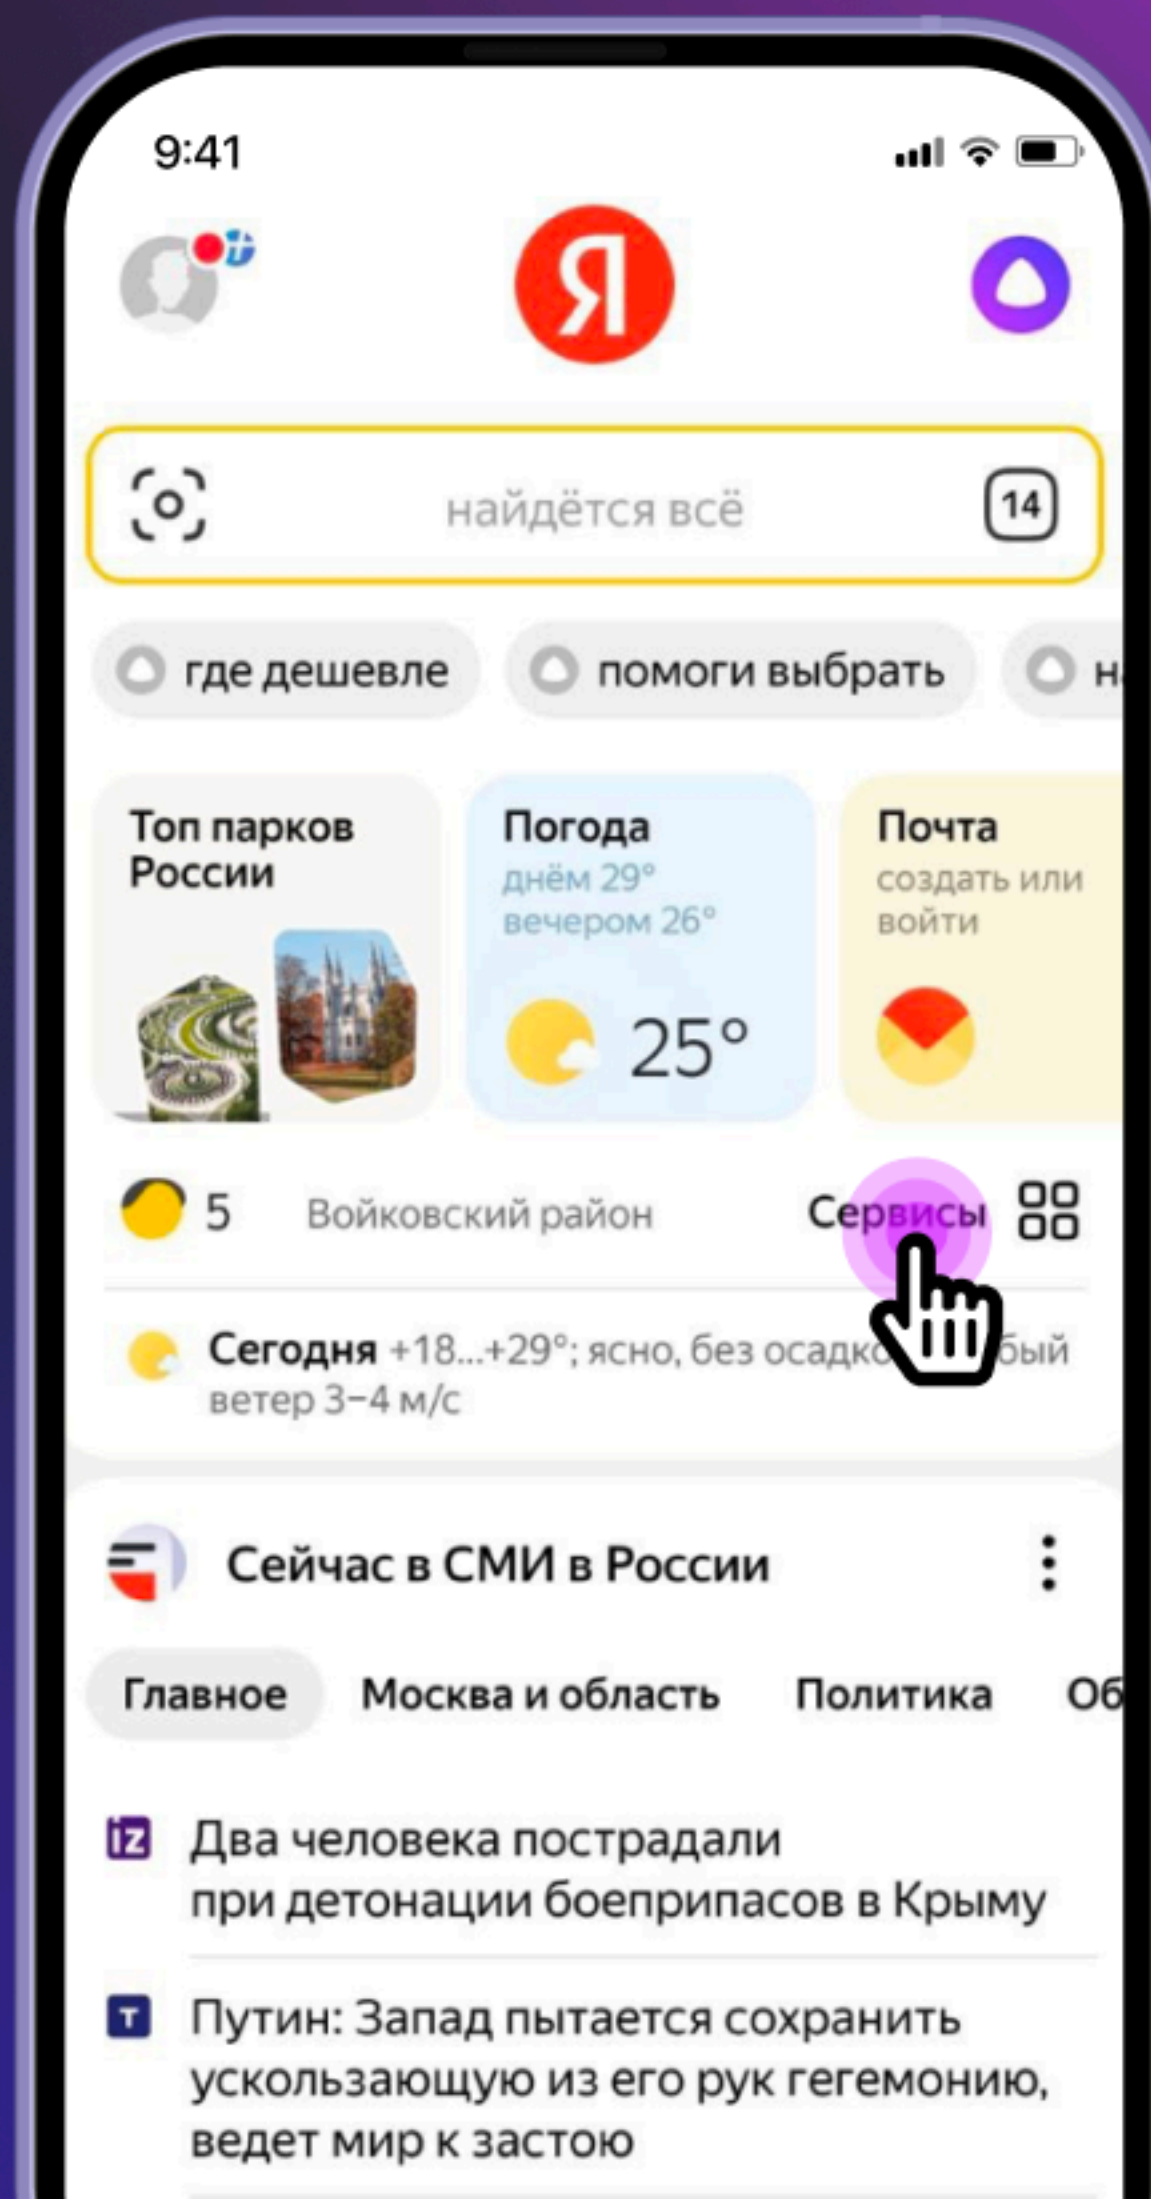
9:41

Я

найдётся всё

14

где дешевле

помоги выбрать

н

Топ парков России

Погода
днём 29°
вечером 26°

25°

Почта
создать или войти

5

Войковский район

Сервисы

Сегодня +18...+29°; ясно, без осадк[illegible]бый ветер 3–4 м/с

Сейчас в СМИ в России

Главное

Москва и область

Политика

Об

iz

Два человека пострадали при детонации боеприпасов в Крыму

T

Путин: Запад пытается сохранить ускользающую из его рук гегемонию, ведет мир к застою